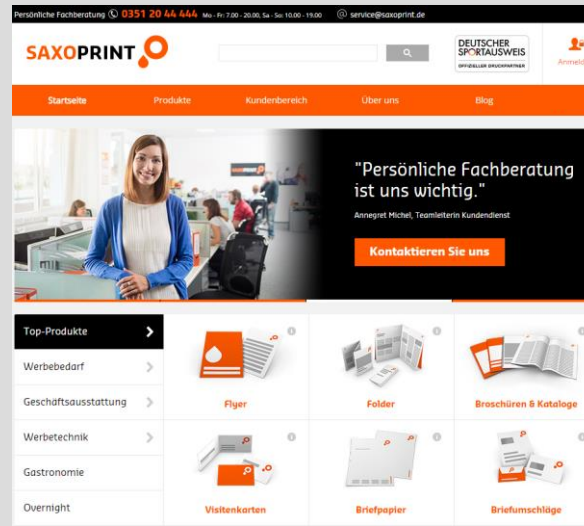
Persönliche Fachberatung 0351 20 44 444 Mo - Fr: 7.00 - 20.00, Sa - So: 10.00 - 19.00 service@saxoprint.de

SAXOPRINT

DEUTSCHER SPORTAUSWEIS OFFIZIELLER DRUCKPARTNER

Anmeld

Startseite Produkte Kundenbereich Über uns Blog

"Persönliche Fachberatung ist uns wichtig."

Annegret Michel, Teamleiterin Kundendienst

Kontaktieren Sie uns

Top-Produkte
Werbebedarf
Geschäftsausstattung
Werbetechnik
Gastronomie
Overnight

Flyer
Folder
Broschüren & Kataloge
Visitenkarten
Briefpapier
Briefumschläge